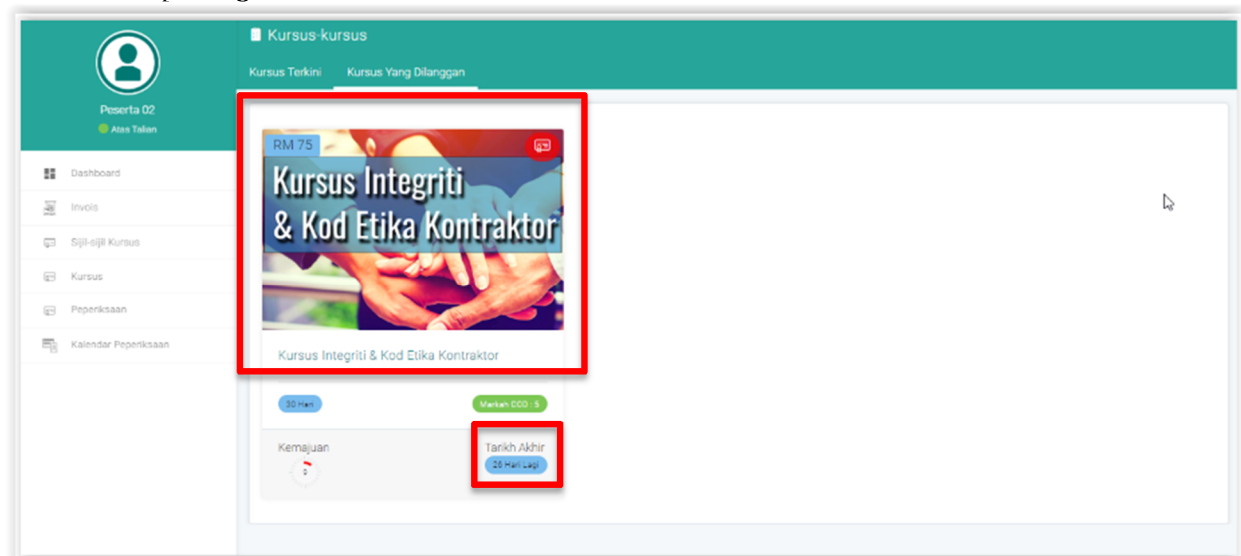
Peserta 02
Atas Talian

Dashboard
Invois
Sijil-sijil Kursus
Kursus
Peperiksaan
Kalendar Peperiksaan

Kursus-kursus

Kursus Terkini
Kursus Yang Dilanggan

RM 75
Kursus Integriti & Kod Etika Kontraktor

Kursus Integriti & Kod Etika Kontraktor

30 Hari
Markah CCD : 5

Kemajuan
0

Tarikh Akhir
28 Hari Lagi